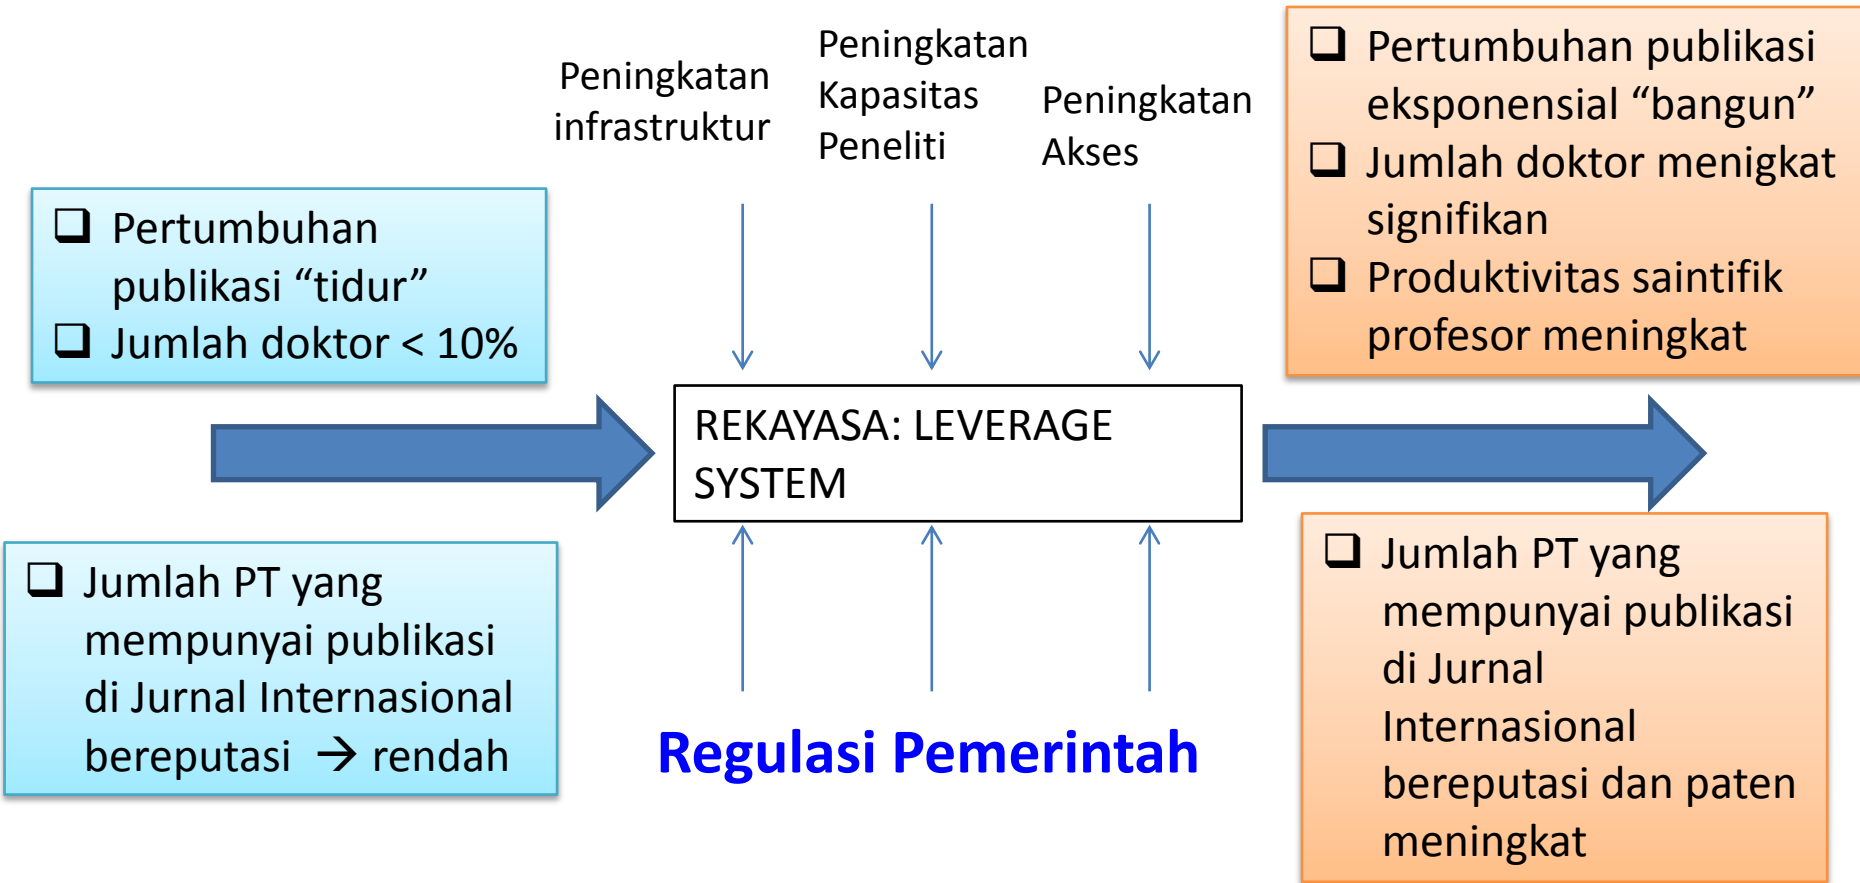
Pertumbuhan publikasi "tidur"
Jumlah doktor < 10%

Peningkatan infrastruktur

Peningkatan Kapasitas Peneliti

Peningkatan Akses

Pertumbuhan publikasi eksponensial "bangun"
Jumlah doktor menigkat signifikan
Produktivitas saintifik profesor meningkat

REKAYASA: LEVERAGE SYSTEM

Jumlah PT yang mempunyai publikasi di Jurnal Internasional bereputasi → rendah

Regulasi Pemerintah

Jumlah PT yang mempunyai publikasi di Jurnal Internasional bereputasi dan paten meningkat